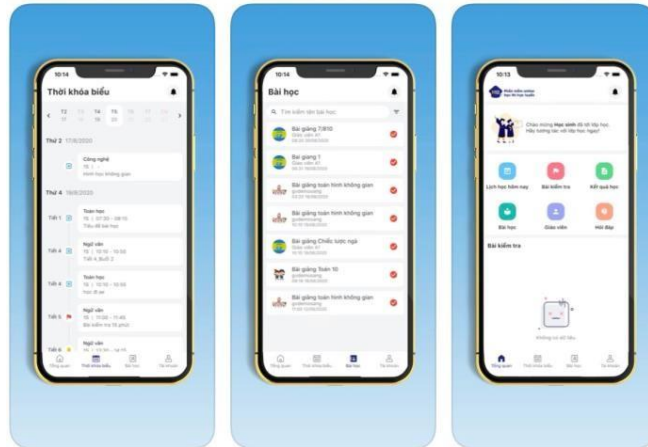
10:14

Thời khóa biểu

T2 T3 T4 T5 T6

Thứ 2 17/8/2020

Công nghệ
Hình học không gian

Thứ 4 19/8/2020

Tiết 1 Toán học
T6 | 07:30 - 08:15
Tiểu đề bài học

Tiết 2 Ngữ văn
T6 | 10:10 - 10:55
Tiết 4, Buổi 2

Tiết 4 Toán học
T6 | 10:10 - 10:55
Học đi ạ

Tiết 5 Ngữ văn
T6 | 11:00 - 11:45
Bài kiểm tra 15 phút

Tiết 6 Ngữ văn

Tổng quan Thời khóa biểu Bài học Tài khoản

10:14

Bài học

Tìm kiếm tên bài học

Bài giảng 7/8/10
Giáo viên A1

Bài giảng 1
Giáo viên A1

Bài giảng toán hình không gian

Bài giảng toán hình không gian

Bài giảng Chiếc lược ngà
Giáo viên A1

Bài giảng Toán 10

Bài giảng toán hình không gian

Tổng quan Thời khóa biểu Bài học Tài khoản

10:13

Chào mừng học sinh đã tới lớp học
Hãy tương tác với lớp học ngay!

Lịch học hôm nay Bài kiểm tra Kết quả học
Bài học Giáo viên Hỏi đáp

Bài kiểm tra

Không có dữ liệu

Tổng quan Thời khóa biểu Bài học Tài khoản